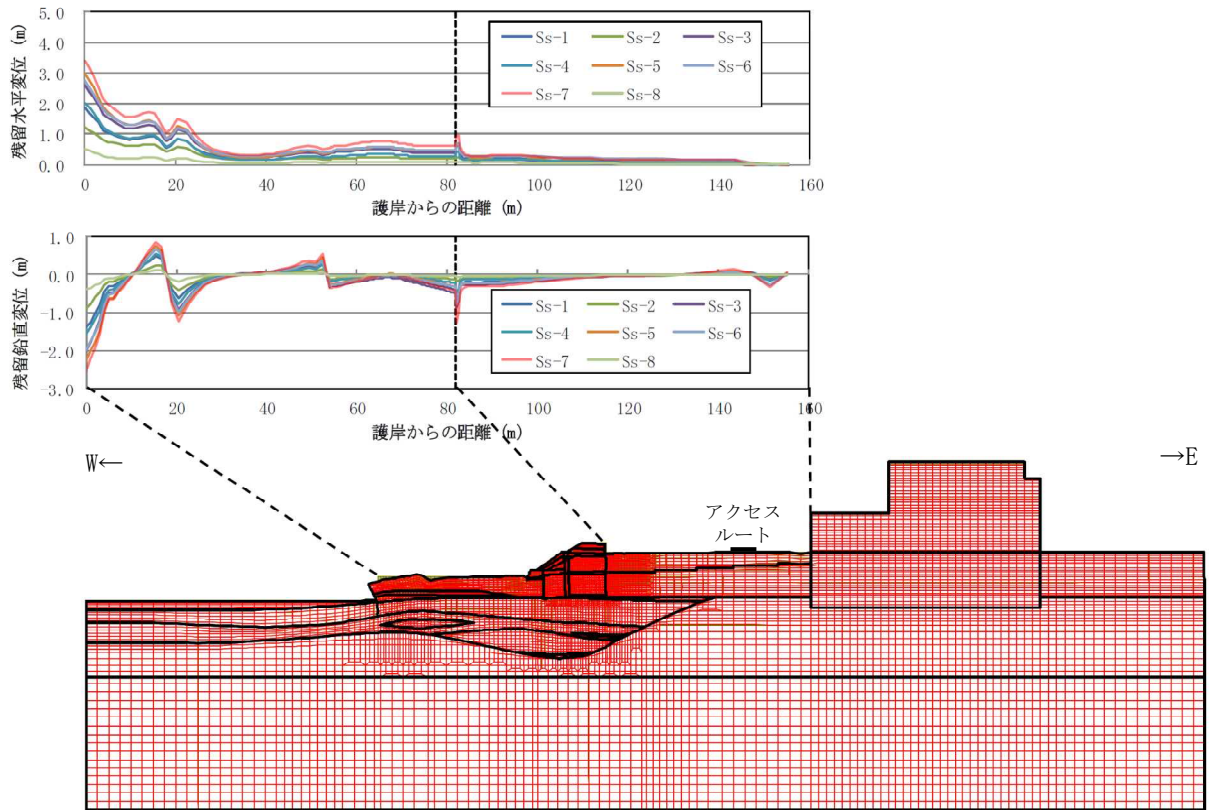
5.0
4.0
3.0
2.0
1.0
0.0
残留水平変位 (m)
0 20 40 60 80 100 120 140 160
護岸からの距離 (m)

Ss-1 Ss-2 Ss-3
Ss-4 Ss-5 Ss-6
Ss-7 Ss-8

1.0
0.0
-1.0
-2.0
-3.0
残留鉛直変位 (m)
0 20 40 60 80 100 120 140 160
護岸からの距離 (m)

Ss-1 Ss-2 Ss-3
Ss-4 Ss-5 Ss-6
Ss-7 Ss-8

W←
→E
アクセス
ルート